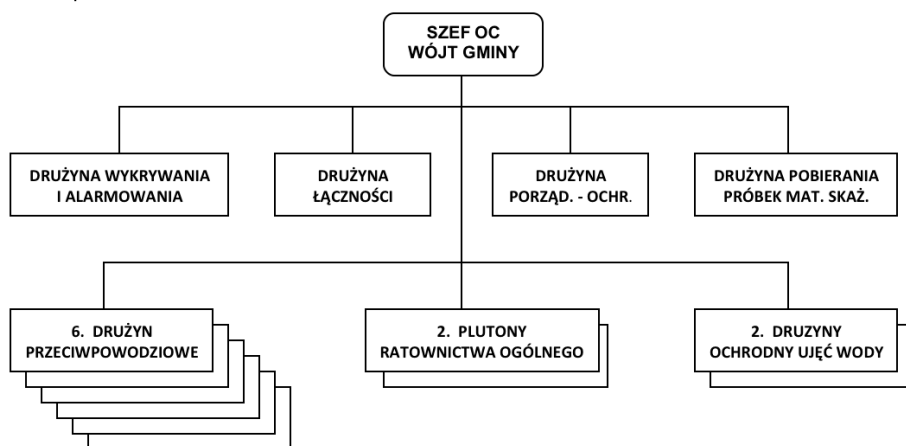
SZEF OC
WÓJT GMINY

DRUŻYNA WYKRYWANIA I ALARMOWANIA

DRUŻYNA ŁĄCZNOŚCI

DRUŻYNA PORZĄD. - OCHR.

DRUŻYNA POBIERANIA PRÓBEK MAT. SKAŻ.

6. DRUŻYN PRZECIWPOWODZIOWE

2. PLUTONY RATOWNICTWA OGÓLNEGO

2. DRUZYNY OCHRODNY UJĘĆ WODY